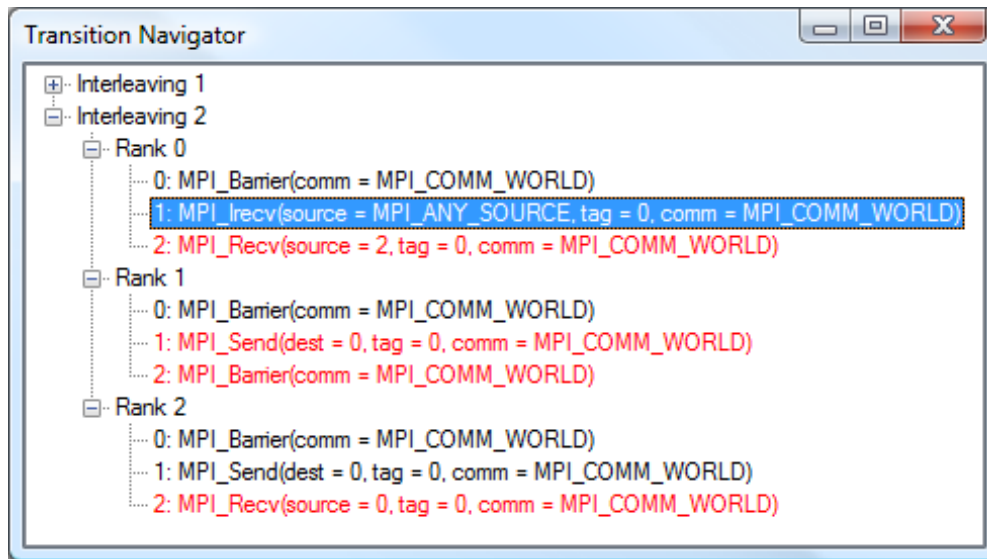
Transition Navigator

Interleaving 1
Interleaving 2
Rank 0
0: MPI_Barrier(comm = MPI_COMM_WORLD)
1: MPI_Irecv(source = MPI_ANY_SOURCE, tag = 0, comm = MPI_COMM_WORLD)
2: MPI_Recv(source = 2, tag = 0, comm = MPI_COMM_WORLD)
Rank 1
0: MPI_Barrier(comm = MPI_COMM_WORLD)
1: MPI_Send(dest = 0, tag = 0, comm = MPI_COMM_WORLD)
2: MPI_Barrier(comm = MPI_COMM_WORLD)
Rank 2
0: MPI_Barrier(comm = MPI_COMM_WORLD)
1: MPI_Send(dest = 0, tag = 0, comm = MPI_COMM_WORLD)
2: MPI_Recv(source = 0, tag = 0, comm = MPI_COMM_WORLD)